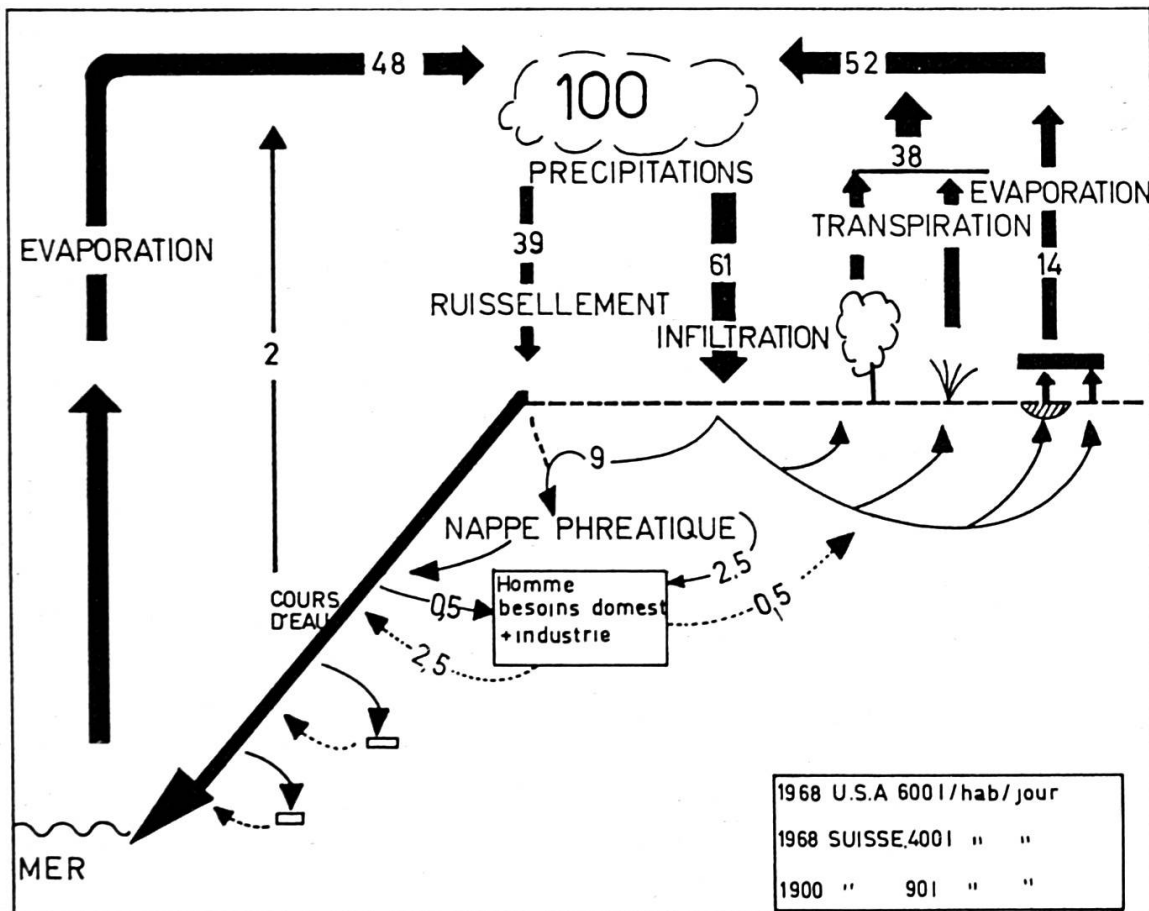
48

100

52

PRECIPITATIONS

38

EVAPORATION

TRANSPIRATION

EVAPORATION

39

61

14

2

RUISSELLEMENT

INFILTRATION

9

NAPPE PHREATIQUE

2,5

COURS D'EAU

0,5

Homme besoins domest +industrie

0,5

2,5

MER

| 1968 U.S.A 600 l/hab/jour |
|---|
| 1968 SUISSE 400 l " " |
| 1900 " 90 l " " |